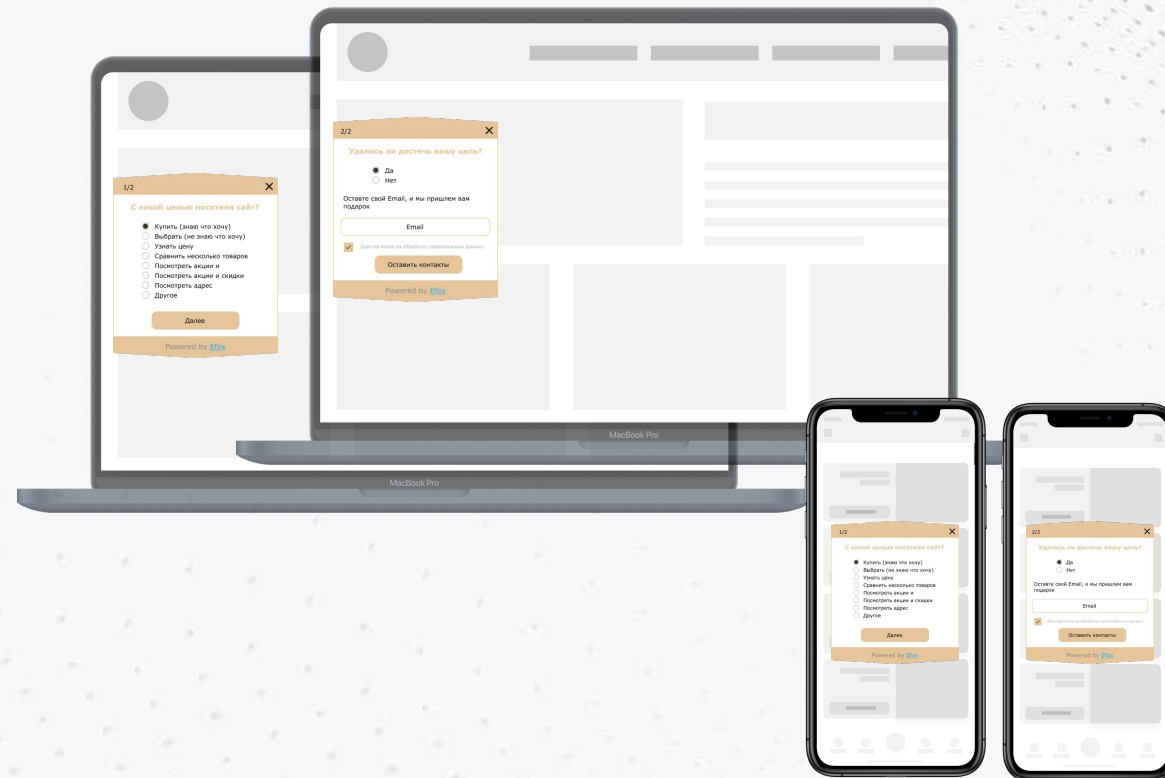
1/2

С какой целью посетили сайт?

Купить (знаю что хочу)
Выбрать (не знаю что хочу)
Узнать цену
Сравнить несколько товаров
Посмотреть акции и
Посмотреть акции и скидки
Посмотреть адрес
Другое

Далее

Powered by Efox

MacBook Pro

2/2

Удалось ли достичь вашу цель?

Да
Нет

Оставьте свой Email, и мы пришлем вам подарок

Email

Даю согласие на обработку персональных данных

Оставить контакты

Powered by Efox

MacBook Pro

1/2

С какой целью посетили сайт?

Купить (знаю что хочу)
Выбрать (не знаю что хочу)
Узнать цену
Сравнить несколько товаров
Посмотреть акции и
Посмотреть акции и скидки
Посмотреть адрес
Другое

Далее

Powered by Efox

2/2

Удалось ли достичь вашу цель?

Да
Нет

Оставьте свой Email, и мы пришлем вам подарок

Email

Даю согласие на обработку персональных данных

Оставить контакты

Powered by Efox